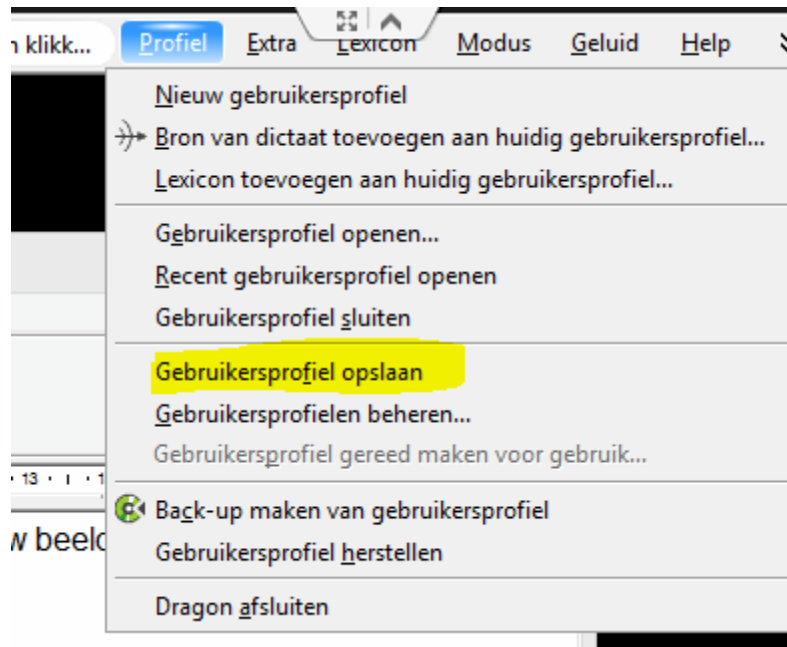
n klikk... Profiel Extra Lexicon Modus Geluid Help

Nieuw gebruikersprofiel
Bron van dictaat toevoegen aan huidig gebruikersprofiel...
Lexicon toevoegen aan huidig gebruikersprofiel...

Gebruikersprofiel openen...
Recent gebruikersprofiel openen
Gebruikersprofiel sluiten

Gebruikersprofiel opslaan
Gebruikersprofielen beheren...
Gebruikersprofiel gereed maken voor gebruik...

Back-up maken van gebruikersprofiel
Gebruikersprofiel herstellen

Dragon afsluiten

13 · ı · 1

w beelc